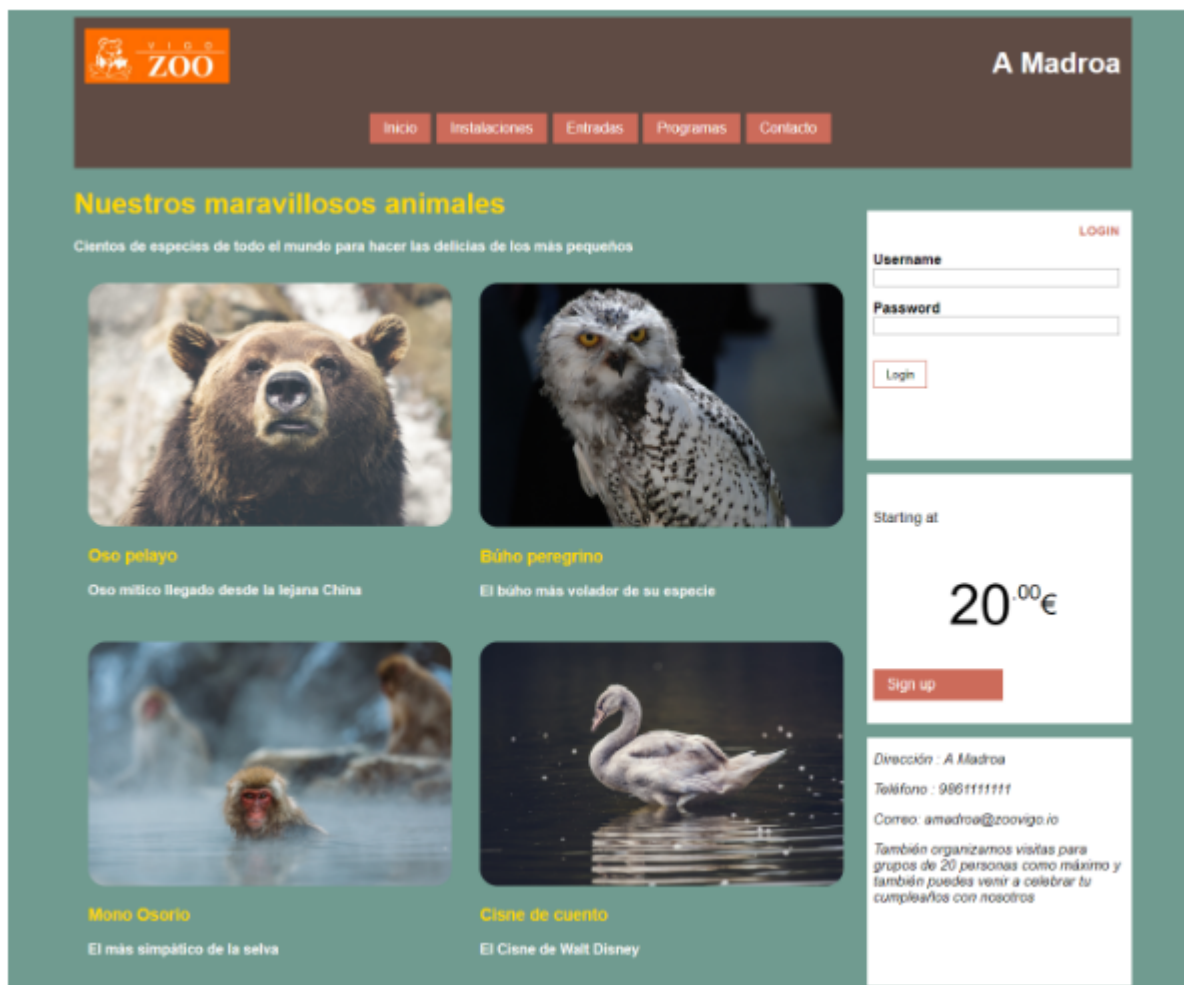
VIGO ZOO

A Madroa

Inicio Instalaciones Entradas Programas Contacto

Nuestros maravillosos animales

Cientos de especies de todo el mundo para hacer las delicias de los más pequeños

Oso pelayo

Oso mítico llegado desde la lejana China

Búho peregrino

El búho más volador de su especie

Mono Osorio

El más simpático de la selva

Cisne de cuento

El Cisne de Walt Disney

LOGIN

Username

Password

Login

Starting at

$20^{.00}$€

Sign up

Dirección : A Madroa

Teléfono : 9861111111

Correo: amadroa@zoovigo.io

También organizamos visitas para grupos de 20 personas como máximo y también puedes venir a celebrar tu cumpleaños con nosotros